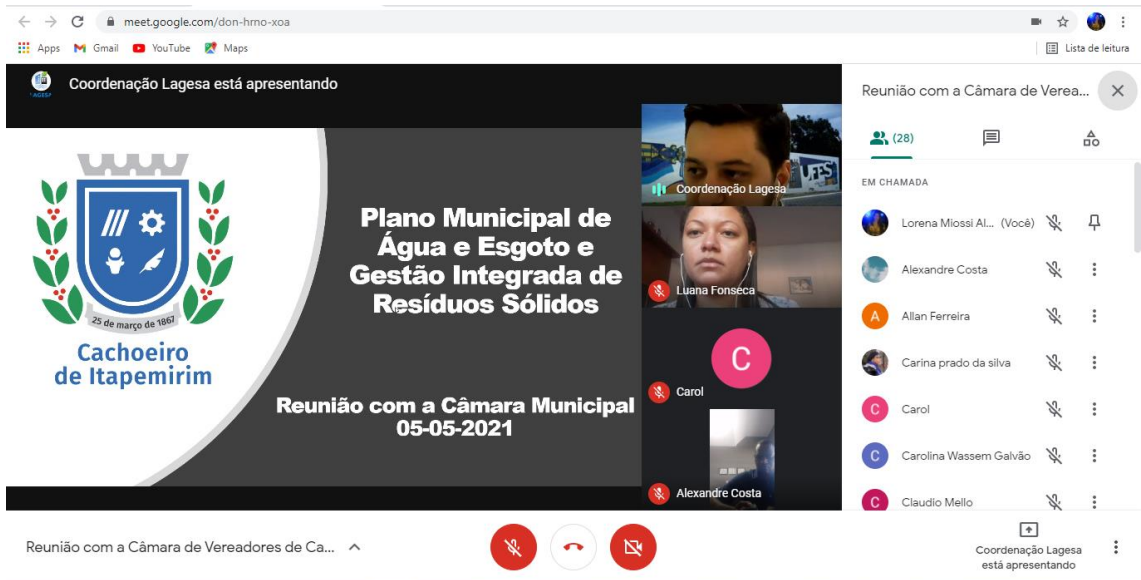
meet.google.com/don-hrno-xoa

Apps Gmail YouTube Maps

Lista de leitura

Coordenação Lagesa está apresentando

25 de março de 1867

Cachoeiro de Itapemirim

Plano Municipal de Água e Esgoto e Gestão Integrada de Resíduos Sólidos

Reunião com a Câmara Municipal
05-05-2021

Coordenação Lagesa

Luana Fonseca

C

Carol

Alexandre Costa

Reunião com a Câmara de Verea...

(28)

EM CHAMADA

Lorena Miossi Al... (Você)

Alexandre Costa

A Allan Ferreira

Carina prado da silva

C Carol

C Carolina Wassem Galvão

C Claudio Mello

Reunião com a Câmara de Vereadores de Ca...

Coordenação Lagesa está apresentando